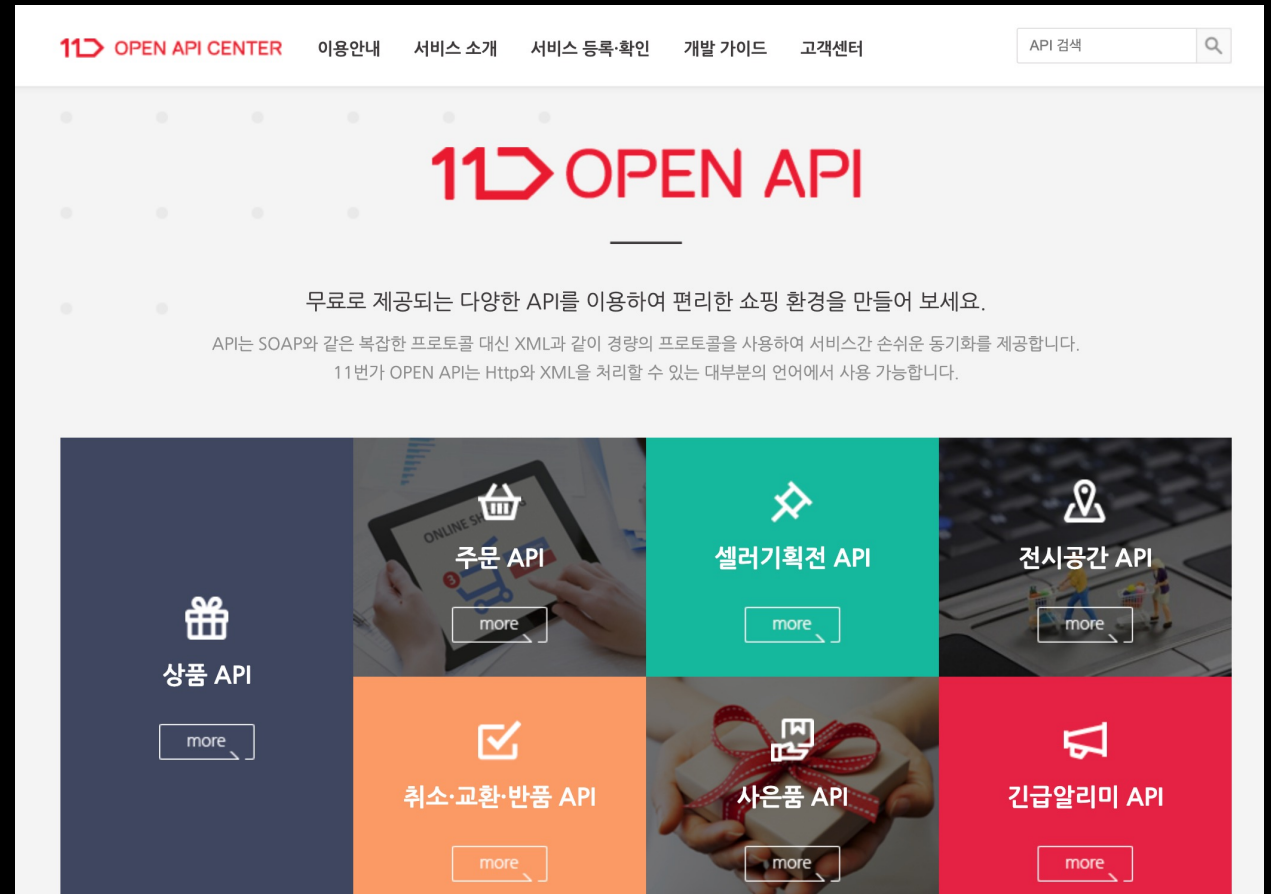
11 OPEN API CENTER 이용안내 서비스 소개 서비스 등록·확인 개발 가이드 고객센터

API 검색

11 OPEN API

무료로 제공되는 다양한 API를 이용하여 편리한 쇼핑 환경을 만들어 보세요.

API는 SOAP와 같은 복잡한 프로토콜 대신 XML과 같이 경량의 프로토콜을 사용하여 서비스간 손쉬운 동기화를 제공합니다.
11번가 OPEN API는 Http와 XML을 처리할 수 있는 대부분의 언어에서 사용 가능합니다.

상품 API
more

주문 API
more

셀러기획전 API
more

전시공간 API
more

취소·교환·반품 API
more

사은품 API
more

긴급알리미 API
more